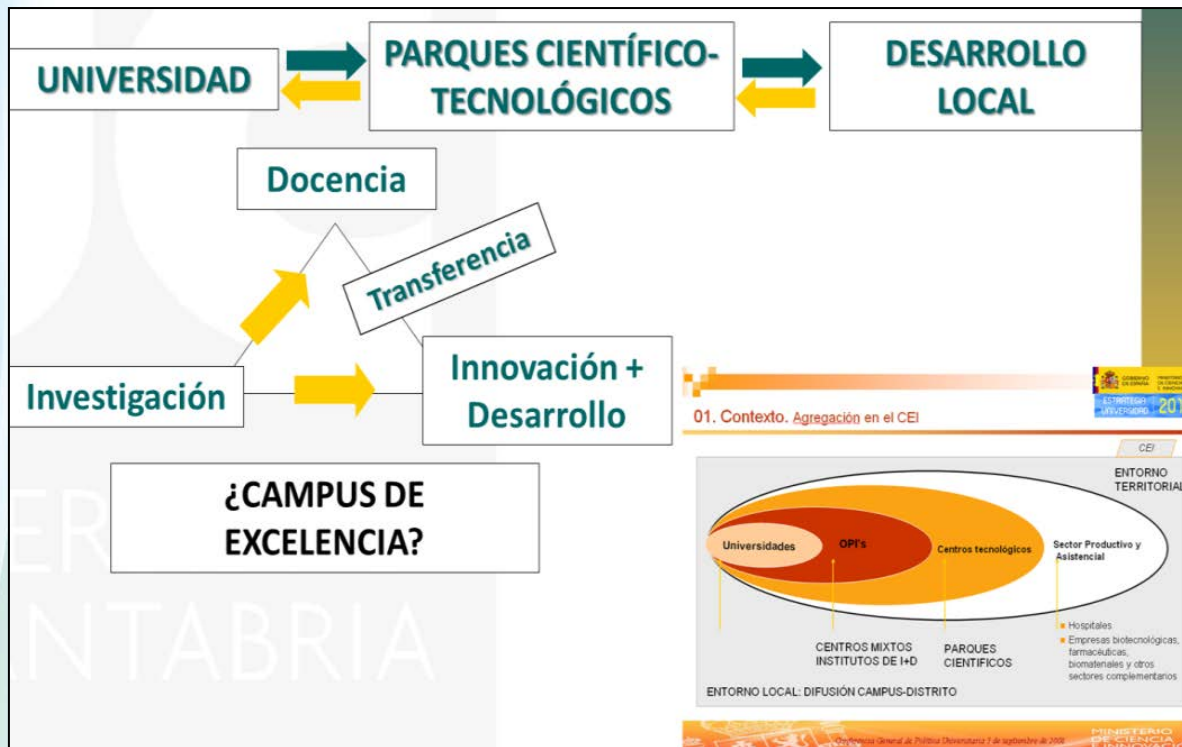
UNIVERSIDAD

PARQUES CIENTÍFICO-TECNOLÓGICOS

DESARROLLO LOCAL

Docencia

Transferencia

Investigación

Innovación + Desarrollo

¿CAMPUS DE EXCELENCIA?

ER
NTABRIA

01. Contexto. Agregación en el CEI

ESTRATEGIA UNIVERSIDAD 201

CEI

ENTORNO TERRITORIAL

Universidades

OPI's

Centros tecnológicos

Sector Productivo y Asistencial

CENTROS MIXTOS INSTITUTOS DE I+D

PARQUES CIENTIFICOS

Hospitales

Empresas biotecnológicas, farmacéuticas, biomateriales y otros sectores complementarios

ENTORNO LOCAL: DIFUSIÓN CAMPUS-DISTRITO

Conferencia General de Política Universitaria 5 de septiembre de 2008

MINISTERIO DE CIENCIA E INNOVACIÓN